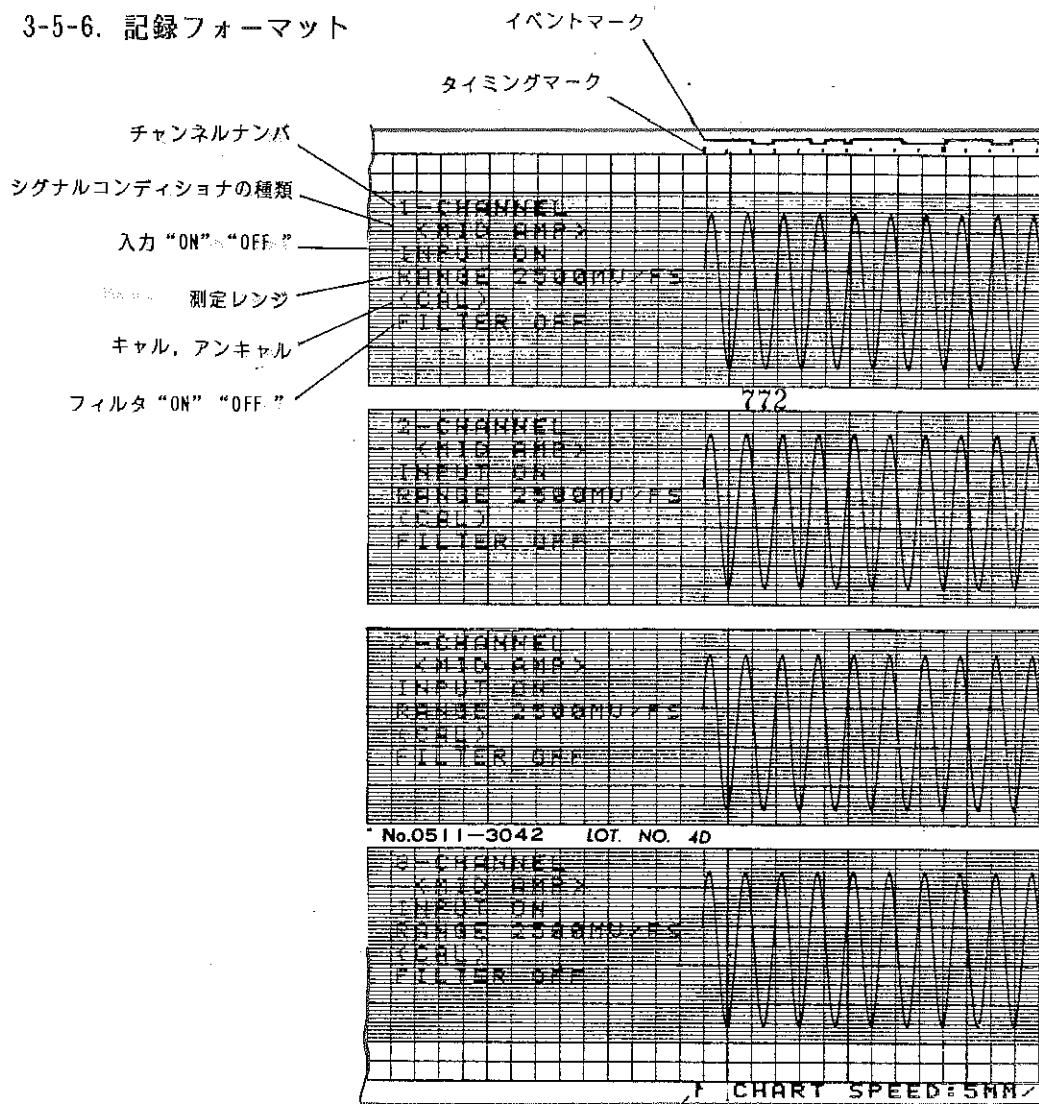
3-5-6. 記録フォーマット

イベントマーク

タイミングマーク

チャンネルナンバ

シグナルコンディショナの種類

入力 "ON" "OFF"

測定レンジ

キャル, アンキャル

フィルタ "ON" "OFF"

1-CHANNEL
<MID AMP>
INPUT ON
RANGE 2500MV/FS
<CAL>
FILTER OFF

772

2-CHANNEL
<MID AMP>
INPUT ON
RANGE 2500MV/FS
<CAL>
FILTER OFF

3-CHANNEL
<MID AMP>
INPUT ON
RANGE 2500MV/FS
<CAL>
FILTER OFF

No.0511-3042 LOT. NO. 4D

8-CHANNEL
<MID AMP>
INPUT ON
RANGE 2500MV/FS
<CAL>
FILTER OFF

CHART SPEED:5MM/